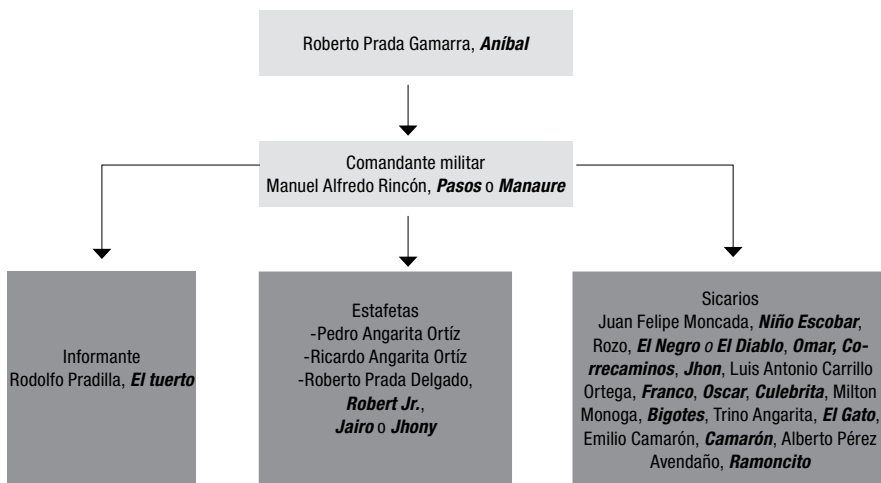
Roberto Prada Gamarra, *Aníbal*

Comandante militar
Manuel Alfredo Rincón, *Pasos* o *Manaure*

Informante
Rodolfo Pradilla, *El tuerto*

Estafetas
-Pedro Angarita Ortíz
-Ricardo Angarita Ortíz
-Roberto Prada Delgado, *Robert Jr.*, *Jairo* o *Jhony*

Sicarios
Juan Felipe Moncada, *Niño Escobar*, Rozo, *El Negro* o *El Diablo*, *Omar*, *Correcaminos*, *Jhon*, Luis Antonio Carrillo Ortega, *Franco*, *Oscar*, *Culebrita*, Milton Monoga, *Bigotes*, Trino Angarita, *El Gato*, Emilio Camarón, *Camarón*, Alberto Pérez Avendaño, *Ramoncito*